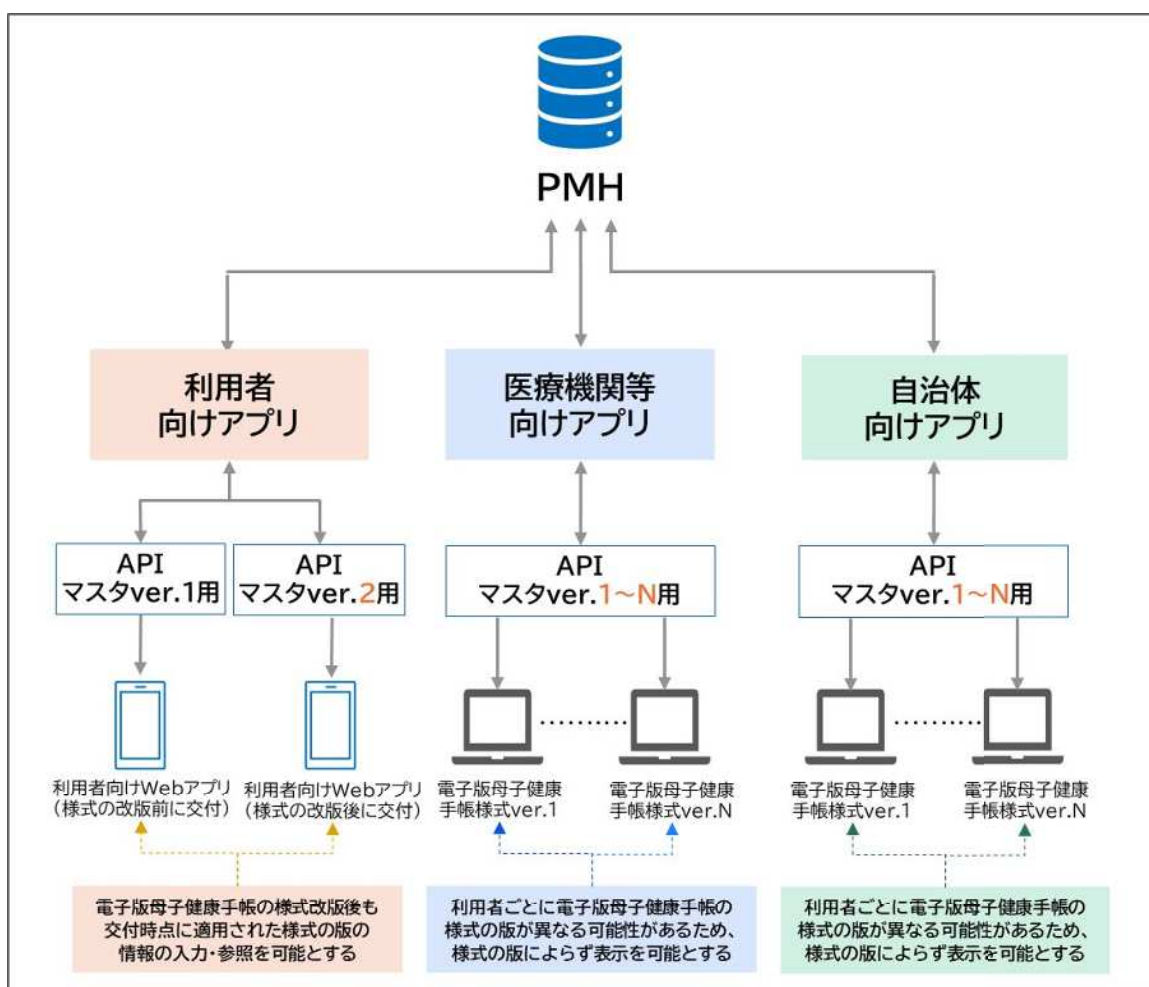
PMH

利用者
向けアプリ

医療機関等
向けアプリ

自治体
向けアプリ

API
マスタver.1用

API
マスタver.2用

API
マスタver.1～N用

API
マスタver.1～N用

利用者向けWebアプリ
(様式の改版前に交付)

利用者向けWebアプリ
(様式の改版後に交付)

電子版母子健康
手帳様式ver.1

電子版母子健康
手帳様式ver.N

電子版母子健康
手帳様式ver.1

電子版母子健康
手帳様式ver.N

電子版母子健康手帳の様式改版後も
交付時点に適用された様式の版の
情報の入力・参照を可能とする

利用者ごとに電子版母子健康手帳の
様式の版が異なる可能性があるため、
様式の版によらず表示を可能とする

利用者ごとに電子版母子健康手帳の
様式の版が異なる可能性があるため、
様式の版によらず表示を可能とする